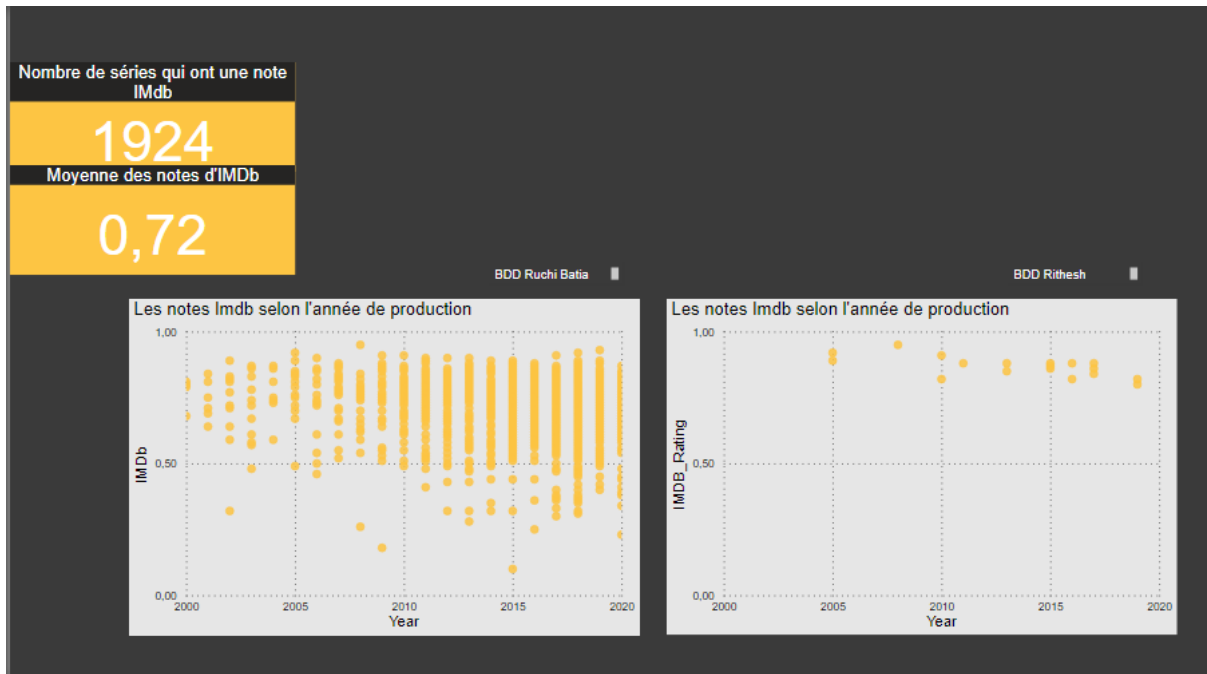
Nombre de séries qui ont une note IMdb

1924

Moyenne des notes d'IMDb

0,72

BDD Ruchi Batia

BDD Rithesh

Les notes Imdb selon l'année de production

1,00
0,50
0,00
IMDb
2000 2005 2010 2015 2020
Year

Les notes Imdb selon l'année de production

1,00
0,50
0,00
IMDB_Rating
2000 2005 2010 2015 2020
Year